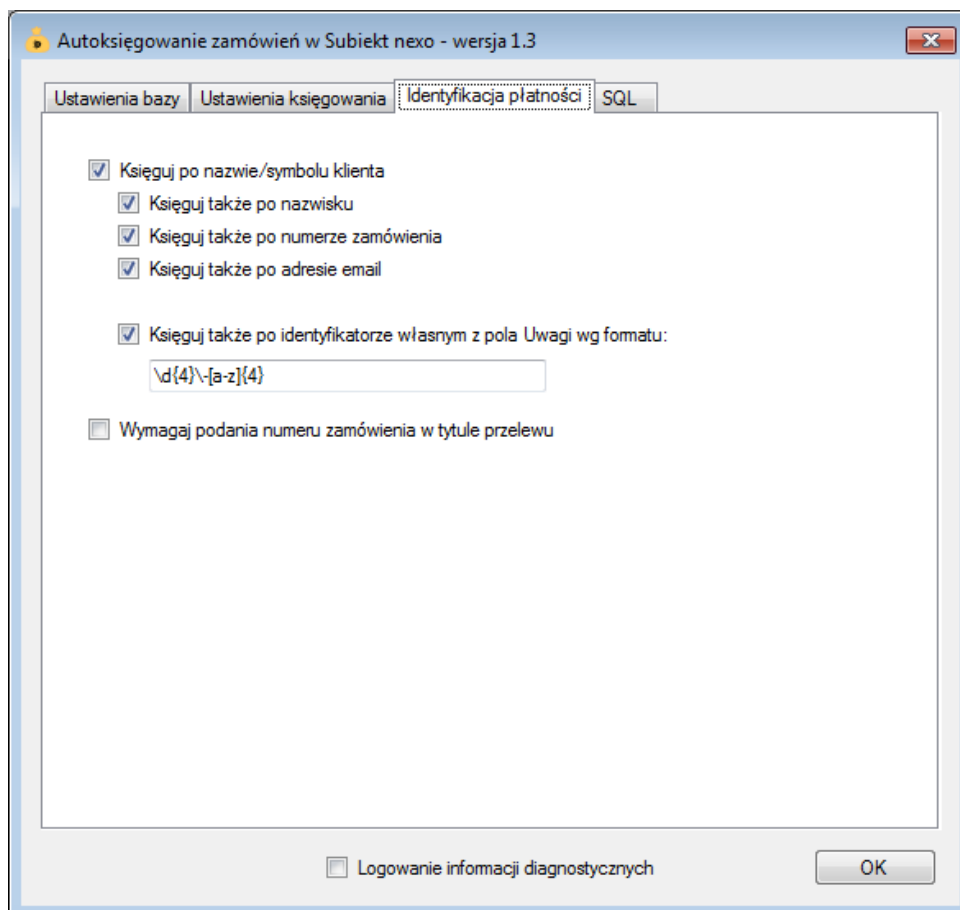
Autoksięgowanie zamówień w Subiekt nexo - wersja 1.3

Ustawienia bazy | Ustawienia księgowania | Identyfikacja płatności | SQL

Księguj po nazwie/symbolu klienta

Księguj także po nazwisku

Księguj także po numerze zamówienia

Księguj także po adresie email

Księguj także po identyfikatorze własnym z pola Uwagi wg formatu:

\d{4}\-[a-z]{4}

Wymagaj podania numeru zamówienia w tytule przelewu

Logowanie informacji diagnostycznych

OK